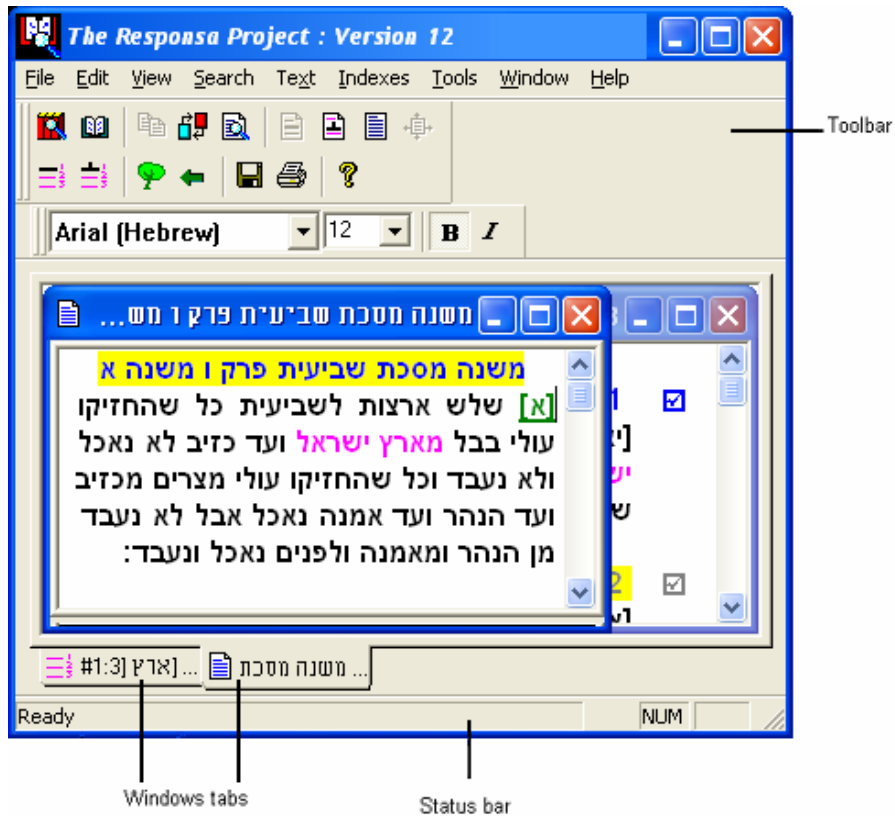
The Responsa Project : Version 12

File Edit View Search Text Indexes Tools Window Help

Toolbar

Arial (Hebrew) 12 B I

משנה מסכת שביעית פרק ו מש...

משנה מסכת שביעית פרק ו משנה א

[א] שלש ארצות לשביעית כל שהחזיקו עולי בבל מארץ ישראל ועד כזיב לא נאכל ולא נעבד וכל שהחזיקו עולי מצרים מכזיב ועד הנהר ועד אמנה נאכל אבל לא נעבד מן הנהר ומאמנה ולפנים נאכל ונעבד:

1
[י
יש
ש
2
ש

#1:3] ארץ...] משנה מסכת...

Ready NUM

Windows tabs

Status bar